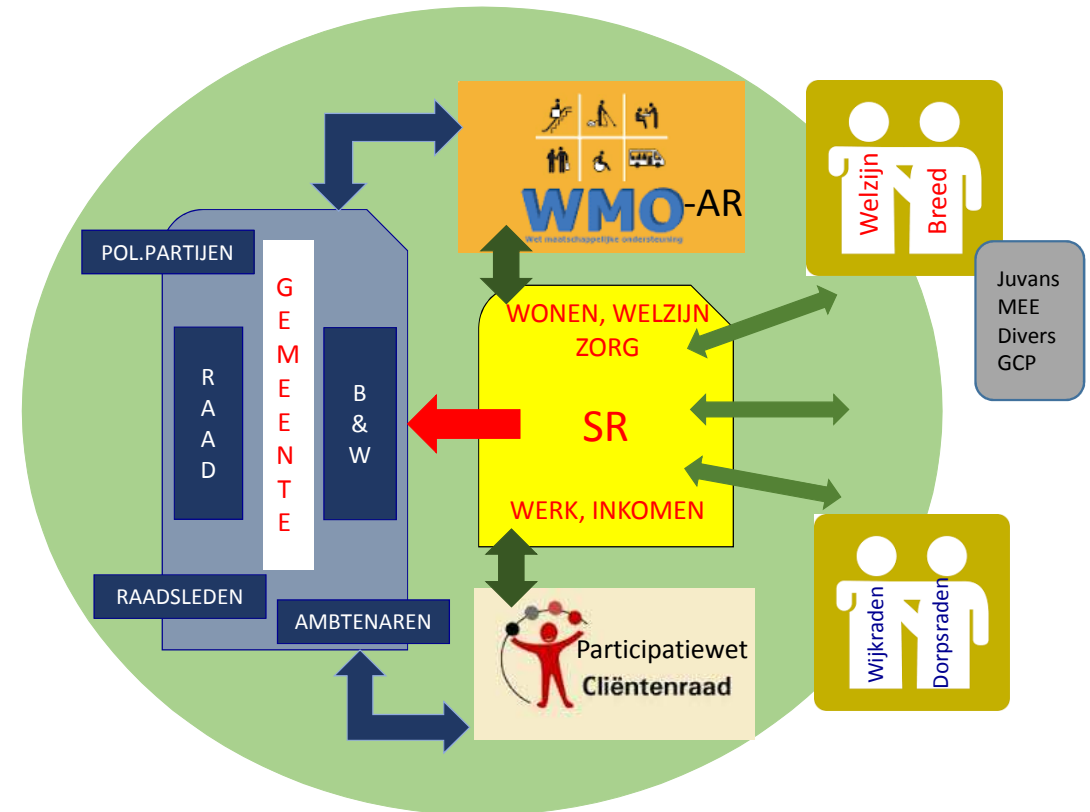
WMO-AR
Wet maatschappelijke ondersteuning

Welzijn
Breed

Juvans
MEE
Divers
GCP

POL.PARTIJEN

GEMEENTE

RAAD

B&W

WONEN, WELZIJN
ZORG

SR

WERK, INKOMEN

RAADSLEDEN

AMBTENAREN

Participatiewet
Cliëntenraad

Wijkraden
Dorpsraden